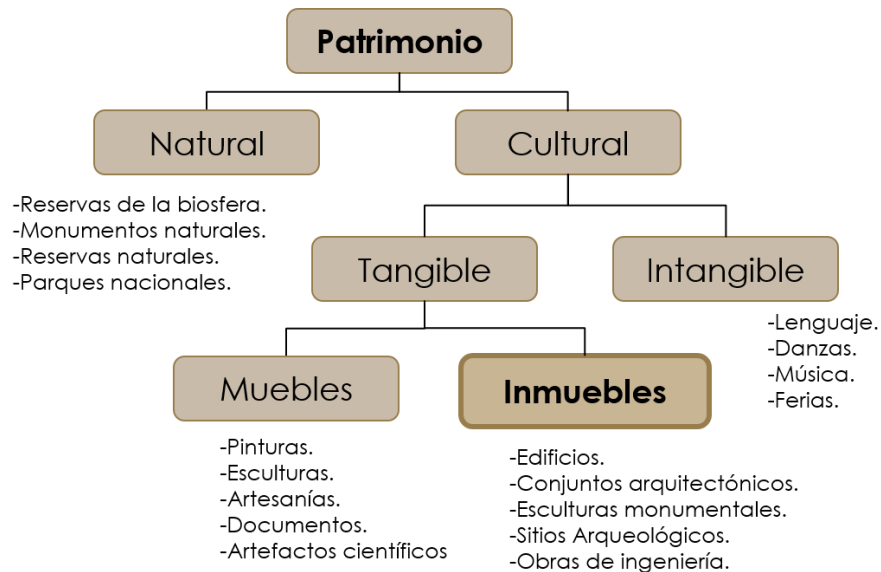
Patrimonio

Natural

Cultural

-Reservas de la biosfera.
-Monumentos naturales.
-Reservas naturales.
-Parques nacionales.

Tangible

Intangible

-Lenguaje.
-Danzas.
-Música.
-Ferias.

Muebles

Inmuebles

-Pinturas.
-Esculturas.
-Artesanías.
-Documentos.
-Artefactos científicos

-Edificios.
-Conjuntos arquitectónicos.
-Esculturas monumentales.
-Sitios Arqueológicos.
-Obras de ingeniería.